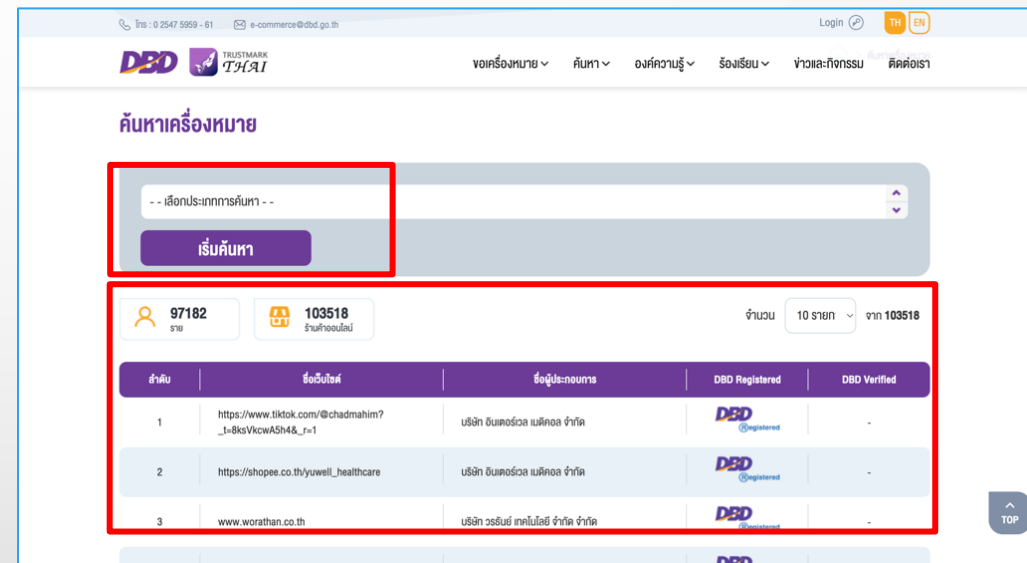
โทร : 0 2547 5959 - 61 e-commerce@dbd.go.th

Login TH EN

DBD TRUSTMARK THAI

ขอเครื่องหมาย ค้นหา องค์ความรู้ ร้องเรียน ข่าวและกิจกรรม ติดต่อเรา

ค้นหาเครื่องหมาย

- - เลือกประเภทการค้นหา - -

เริ่มค้นหา

97182 ราย

103518 ร้านค้าออนไลน์

จำนวน 10 รายการ จาก 103518

| ลำดับ | ชื่อเว็บไซต์ | ชื่อผู้ประกอบการ | DBD Registered | DBD Verified |
|---|---|---|---|---|
| 1 | https://www.tiktok.com/@chadmahim?_t=8ksVkcwA5h4&_r=1 | บริษัท อินเตอร์เวล เมดิคอล จำกัด | DBD Registered | - |
| 2 | https://shopee.co.th/yuwell_healthcare | บริษัท อินเตอร์เวล เมดิคอล จำกัด | DBD Registered | - |
| 3 | www.worathan.co.th | บริษัท วรธันย์ เทคโนโลยี จำกัด | DBD Registered | - |

TOP